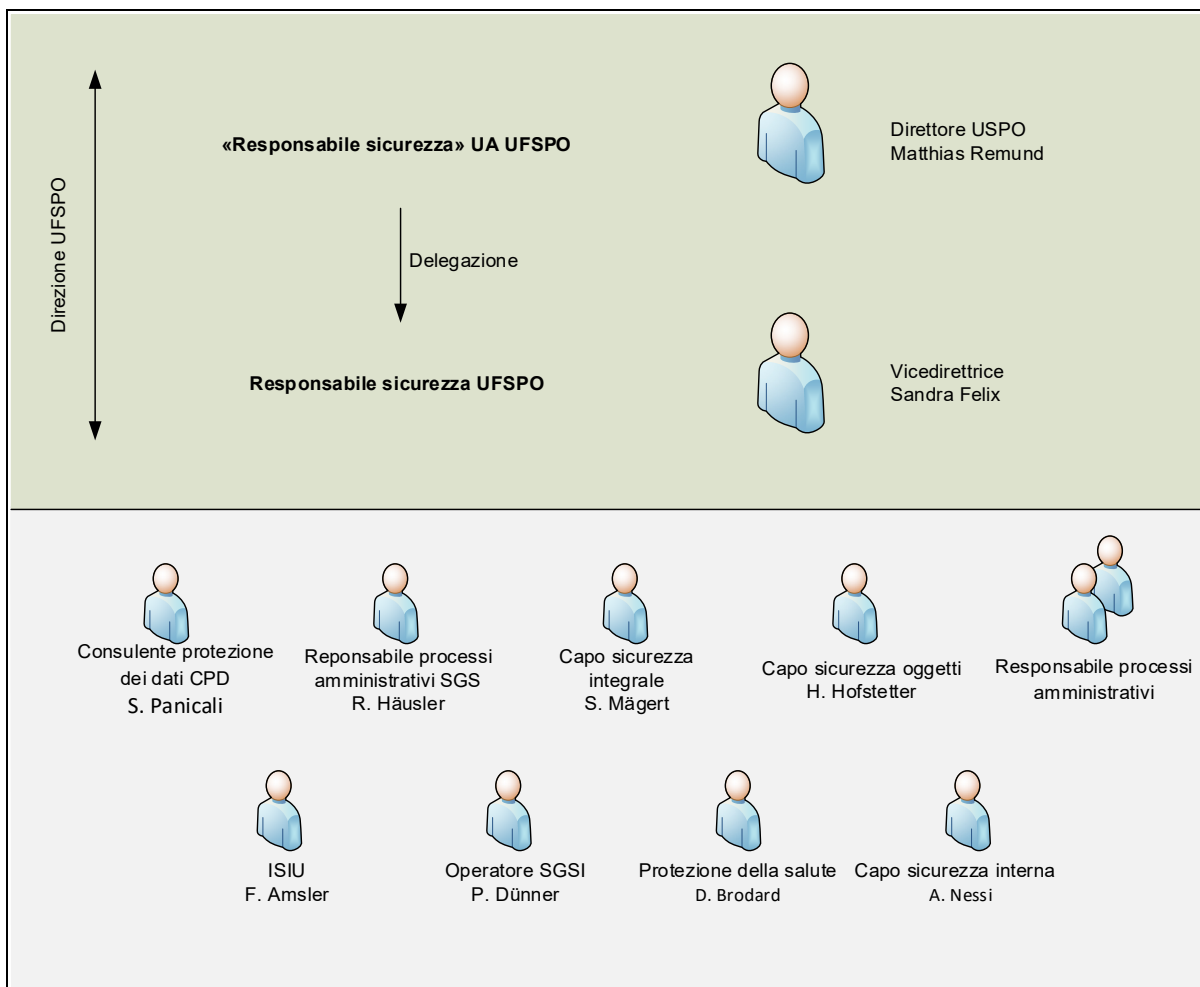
Direzione UFSPO

«Responsabile sicurezza» UA UFSPO

Direttore USPO
Matthias Remund

Delegazione

Responsabile sicurezza UFSPO

Vicedirettrice
Sandra Felix

Consulente protezione dei dati CPD
S. Panicali

Reponsabile processi amministrativi SGS
R. Häusler

Capo sicurezza integrale
S. Mägert

Capo sicurezza oggetti
H. Hofstetter

Responsabile processi amministrativi

ISIU
F. Amsler

Operatore SGSI
P. Dünner

Protezione della salute
D. Brodard

Capo sicurezza interna
A. Nessi